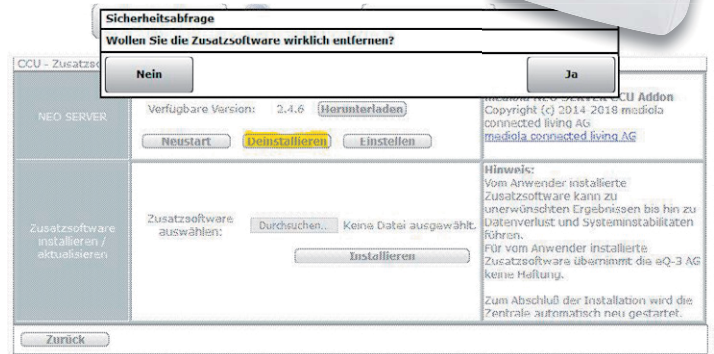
Sicherheitsabfrage

Wollen Sie die Zusatzsoftware wirklich entfernen?

Nein

Ja

CCU - Zusatzso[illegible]

NEO SERVER

Verfügbare Version: 2.4.6 Herunterladen

Neustart Deinstallieren Einstellen

mediola NEO SERVER CCU Addon
Copyright (c) 2014 2018 mediola connected living AG
mediola connected living AG

Zusatzsoftware installieren / aktualisieren

Zusatzsoftware auswählen: Durchsuchen... Keine Datei ausgewählt.

Installieren

Hinweis:
Vom Anwender installierte Zusatzsoftware kann zu unerwünschten Ergebnissen bis hin zu Datenverlust und Systeminstabilitäten führen.
Für vom Anwender installierte Zusatzsoftware übernimmt die eQ-3 AG keine Haftung.

Zum Abschluß der Installation wird die Zentrale automatisch neu gestartet.

Zurück